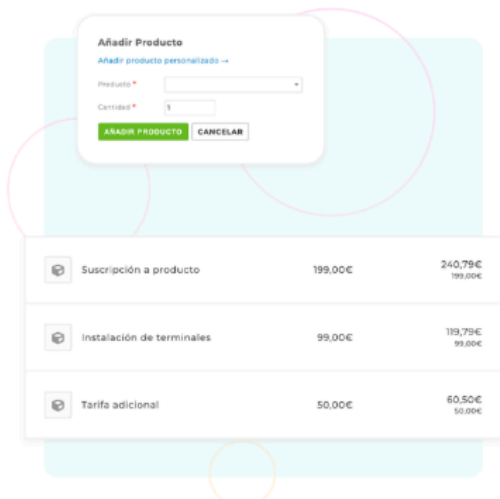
Añadir Producto

Añadir producto personalizado →

Producto *

Cantidad * 1

AÑADIR PRODUCTO CANCELAR

| | | |
|---|---|---|
| Suscripción a producto | 199,00€ | 240,79€ 199,00€ |
| Instalación de terminales | 99,00€ | 119,79€ 99,00€ |
| Tarifa adicional | 50,00€ | 60,50€ 50,00€ |